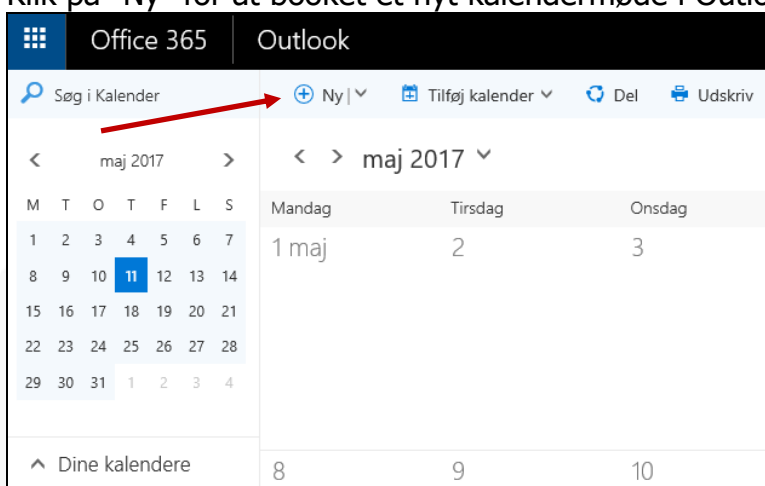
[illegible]

Office 365 Outlook

Søg i Kalender

Ny | Tilføj kalender Del Udskriv

maj 2017

| M | T | O | T | F | L | S |
|---|---|---|---|---|---|---|
| 1 | 2 | 3 | 4 | 5 | 6 | 7 |
| 8 | 9 | 10 | 11 | 12 | 13 | 14 |
| 15 | 16 | 17 | 18 | 19 | 20 | 21 |
| 22 | 23 | 24 | 25 | 26 | 27 | 28 |
| 29 | 30 | 31 | 1 | 2 | 3 | 4 |

Dine kalendere

maj 2017

| Mandag | Tirsdag | Onsdag |
|---|---|---|
| 1 maj | 2 | 3 |
| 8 | 9 | 10 |